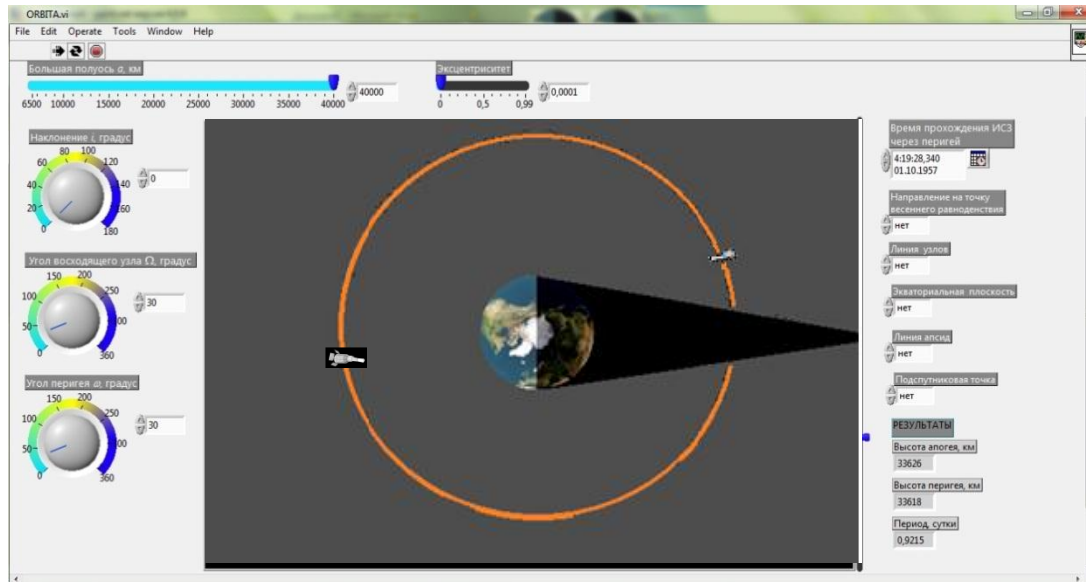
ORBITA.vi

File Edit Operate Tools Window Help

Большая полуось $a$, км

6500 10000 15000 20000 25000 30000 35000 40000

40000

Эксцентриситет

0 0,5 0,99

0,0001

Наклонение $i$, градус

20 40 60 80 100 120 140 160 180 0

0

Угол восходящего узла Ω, градус

0 50 100 150 200 250 300 360

30

Угол перигея $\omega$, градус

0 50 100 150 200 250 300 360

30

Время прохождения ИСЗ через перигей

4:19:28,340
01.10.1957

Направление на точку весеннего равноденствия

нет

Линия узлов

нет

Экваториальная плоскость

нет

Линия апсид

нет

Подспутниковая точка

нет

РЕЗУЛЬТАТЫ

Высота апогея, км

33626

Высота перигея, км

33618

Период, сутки

0,9215